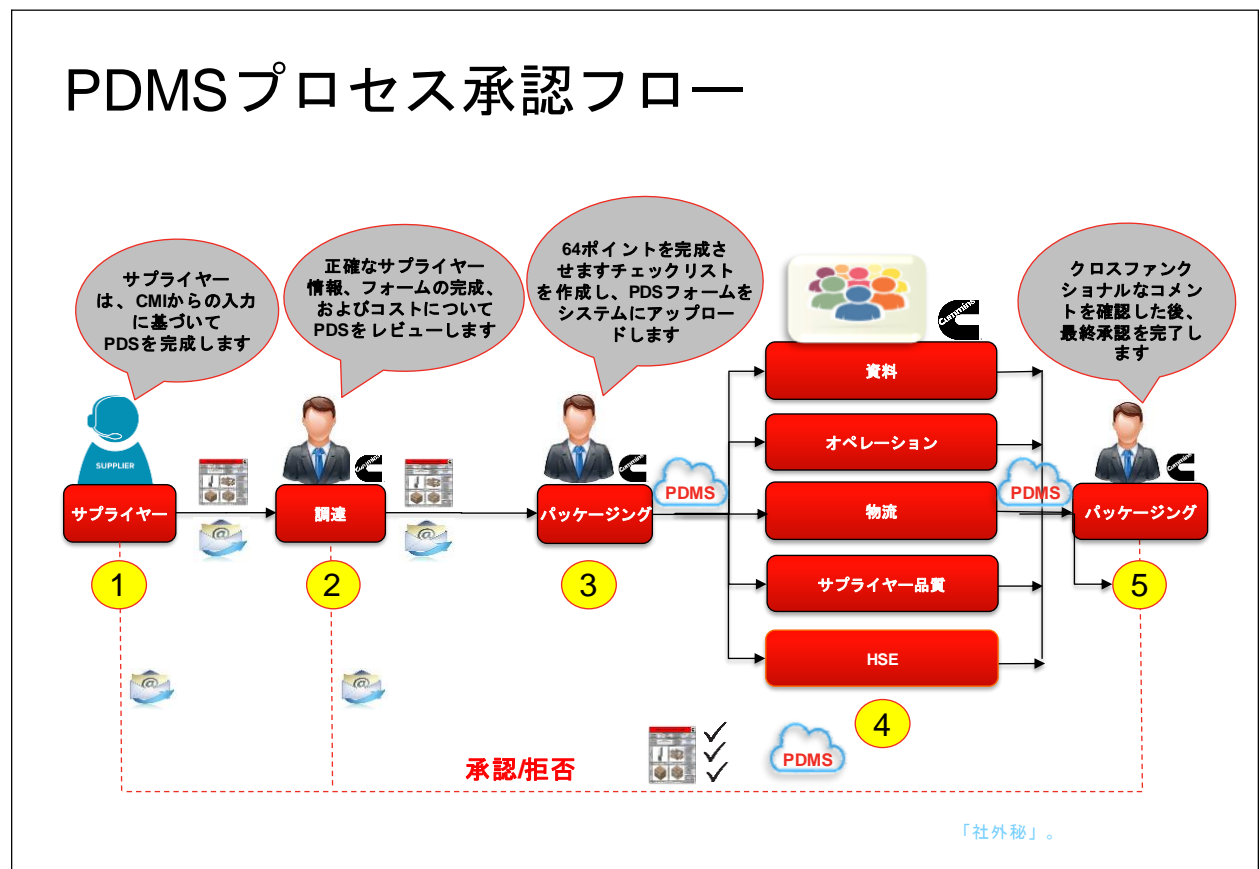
PDMSプロセス承認フロー

サプライヤーは、CMIからの入力に基づいてPDSを完成します

正確なサプライヤー情報、フォームの完成、およびコストについてPDSをレビューします

64ポイントを完成させますチェックリストを作成し、PDSフォームをシステムにアップロードします

クロスファンクショナルなコメントを確認した後、最終承認を完了します

SUPPLIER

サプライヤー

1

調達

2

パッケージング

3

PDMS

資料

オペレーション

物流

サプライヤー品質

HSE

4

PDMS

パッケージング

5

承認/拒否

PDMS

「社外秘」。